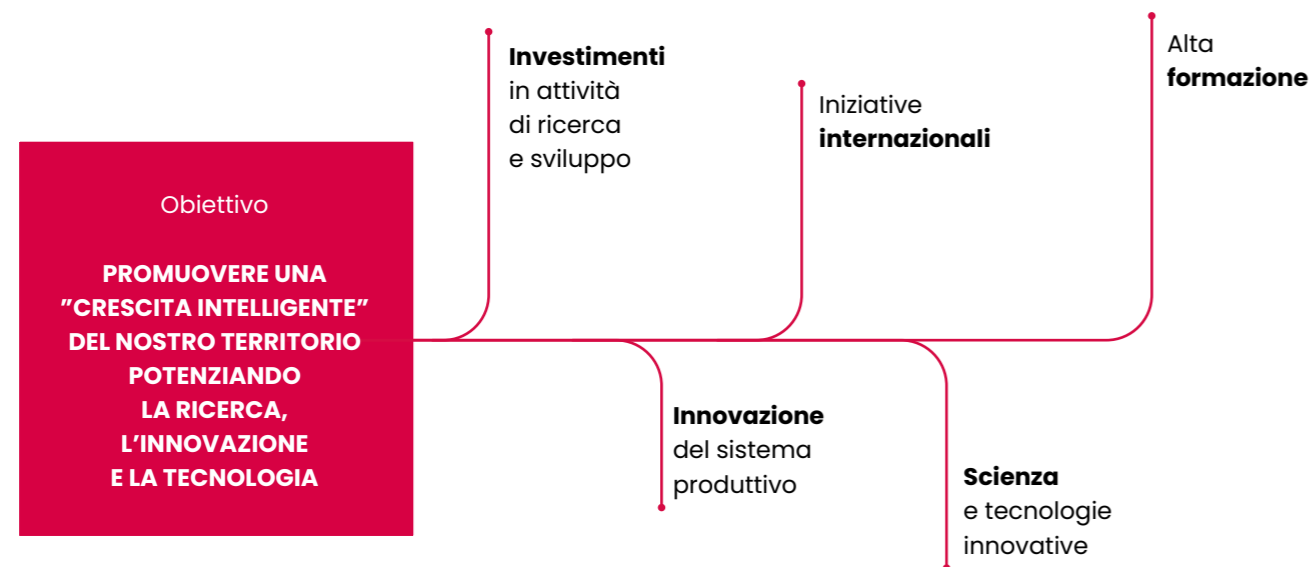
Obiettivo

PROMUOVERE UNA "CRESCITA INTELLIGENTE" DEL NOSTRO TERRITORIO POTENZIANDO LA RICERCA, L'INNOVAZIONE E LA TECNOLOGIA

**Investimenti** in attività di ricerca e sviluppo

Iniziative **internazionali**

Alta **formazione**

**Innovazione** del sistema produttivo

**Scienza** e tecnologie innovative